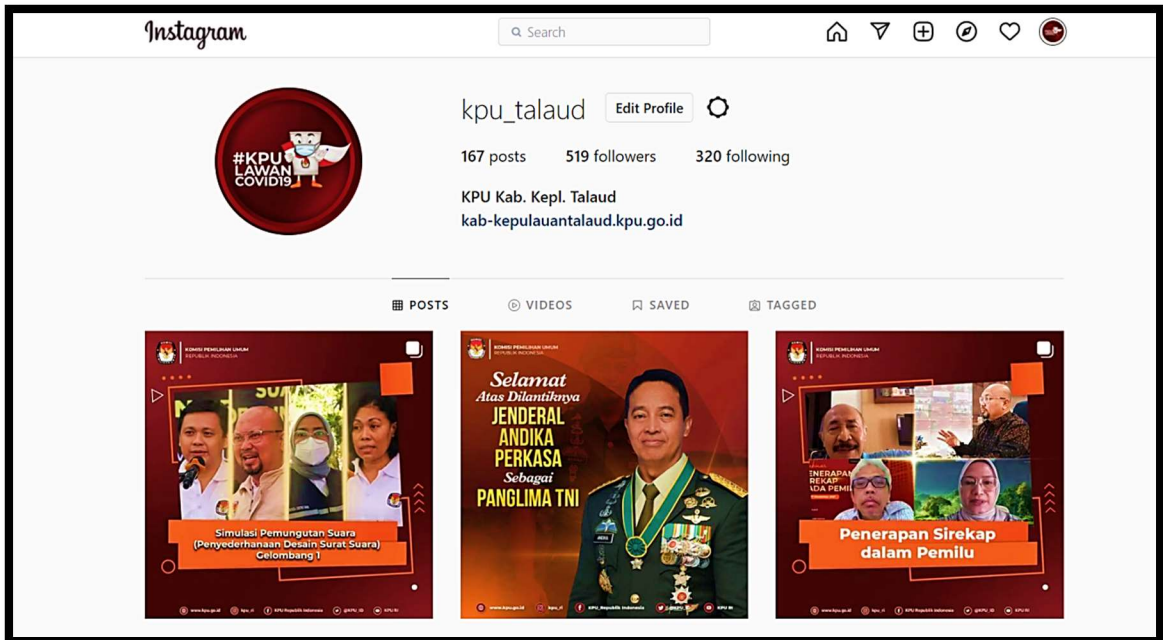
Instagram

Search

#KPU LAWAN COVID19

kpu_talaud Edit Profile

167 posts 519 followers 320 following

KPU Kab. Kepl. Talaud
kab-kepulauantalaud.kpu.go.id

POSTS VIDEOS SAVED TAGGED

KOMISI PEMILIHAN UMUM REPUBLIK INDONESIA

Simulasi Pemungutan Suara (Penyederhanaan Desain Surat Suara) Gelombang 1

www.kpu.go.id kpu_ri KPU Republik Indonesia @KPU_ID KPU RI

KOMISI PEMILIHAN UMUM REPUBLIK INDONESIA

Selamat Atas Dilantiknya JENDERAL ANDIKA PERKASA Sebagai PANGLIMA TNI

www.kpu.go.id kpu_ri KPU_Republik Indonesia @KPU_ID KPU RI

KOMISI PEMILIHAN UMUM REPUBLIK INDONESIA

Penerapan Sirekap dalam Pemilu

www.kpu.go.id kpu_ri KPU Republik Indonesia @KPU_ID KPU RI